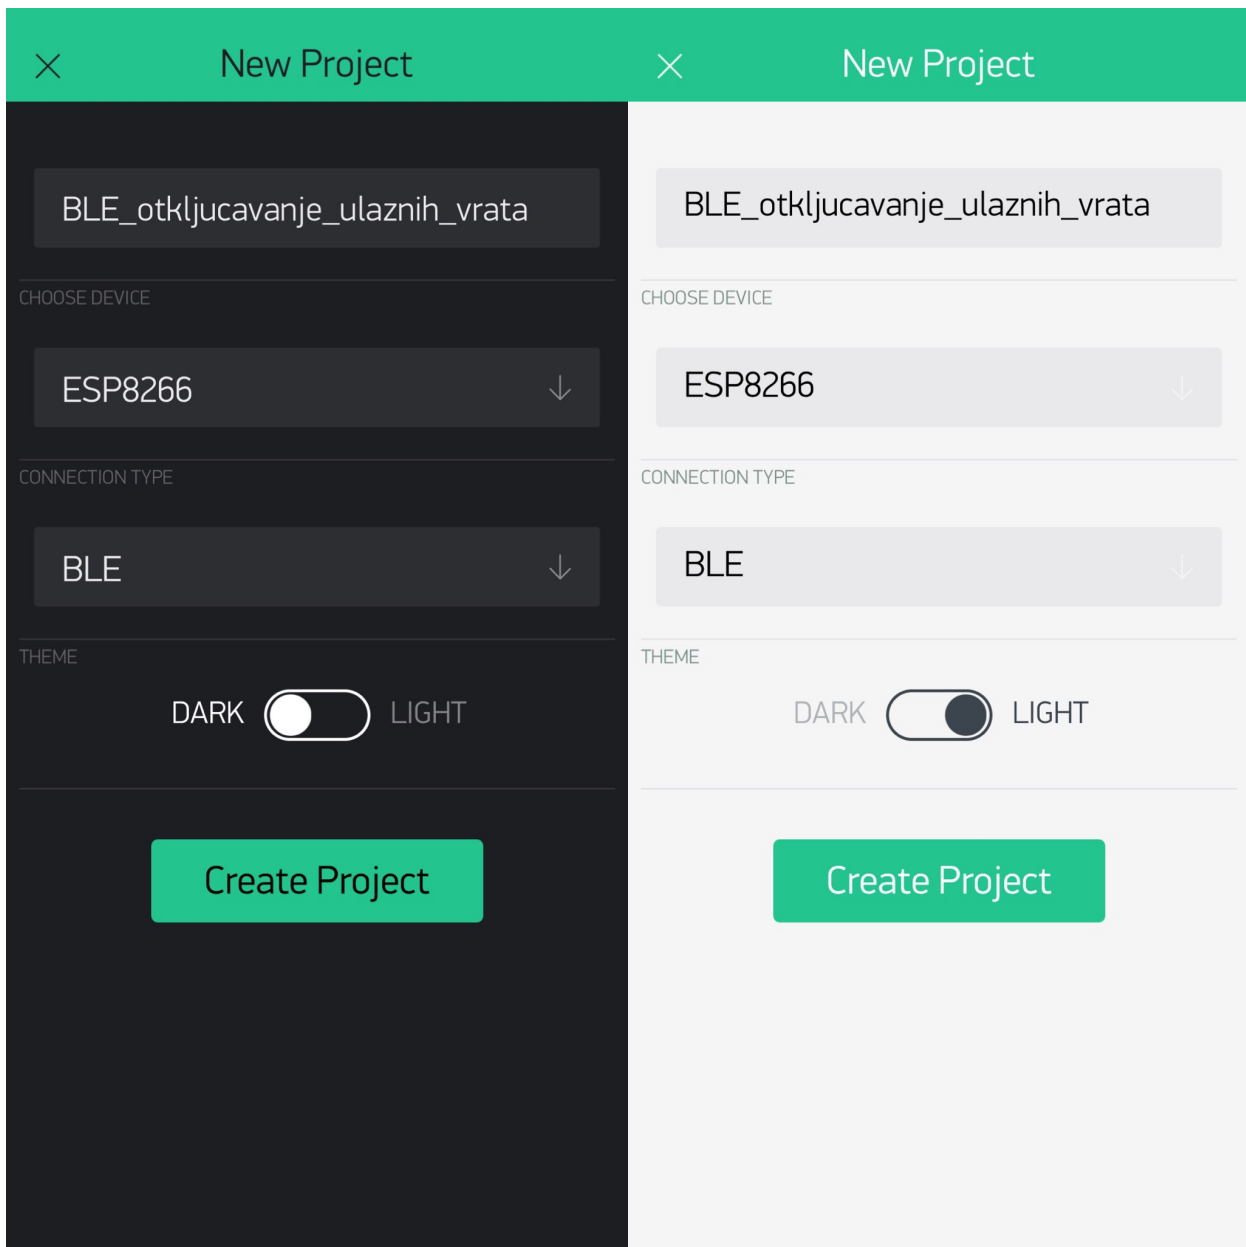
New Project

BLE_otkljucavanje_ulaznih_vrata

CHOOSE DEVICE

ESP8266

CONNECTION TYPE

BLE

THEME

DARK LIGHT

Create Project

New Project

BLE_otkljucavanje_ulaznih_vrata

CHOOSE DEVICE

ESP8266

CONNECTION TYPE

BLE

THEME

DARK LIGHT

Create Project